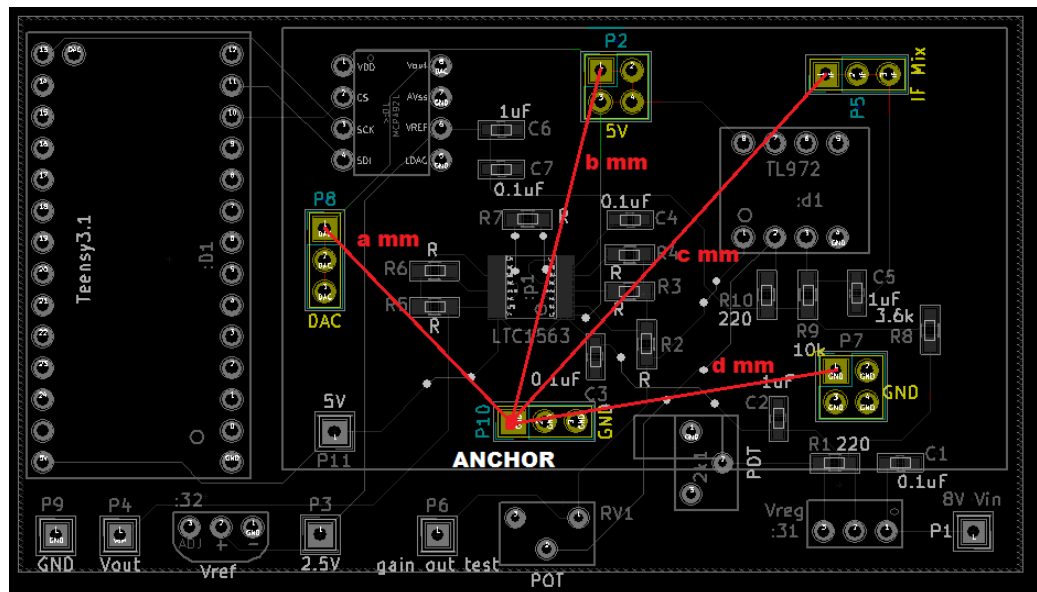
P2
5V
P5
IF Mix
VDD
CS
SCK
SDI
Vout
AVss
VREF
LDAC
MCP4921
1uF
C6
C7
0.1uF
b mm
TL972
:d1
Teensy3.1
:D1
P8
DAC
a mm
R7
R
0.1uF
C4
R
R6
R
R5
R
LTC1563
:p1
R4
c mm
R3
R
R10
220
C5
1uF
3.6k
R8
R9
10k
P7
GND
R2
R
0.1uF
C3
d mm
1uF
C2
5V
P11
P10
GND
ANCHOR
POT
2k1
R1
220
C1
0.1uF
Vreg
:31
8V Vin
P1
P9
GND
P4
Vout
:32
ADJ
Vref
P3
2.5V
P6
gain out test
RV1
POT